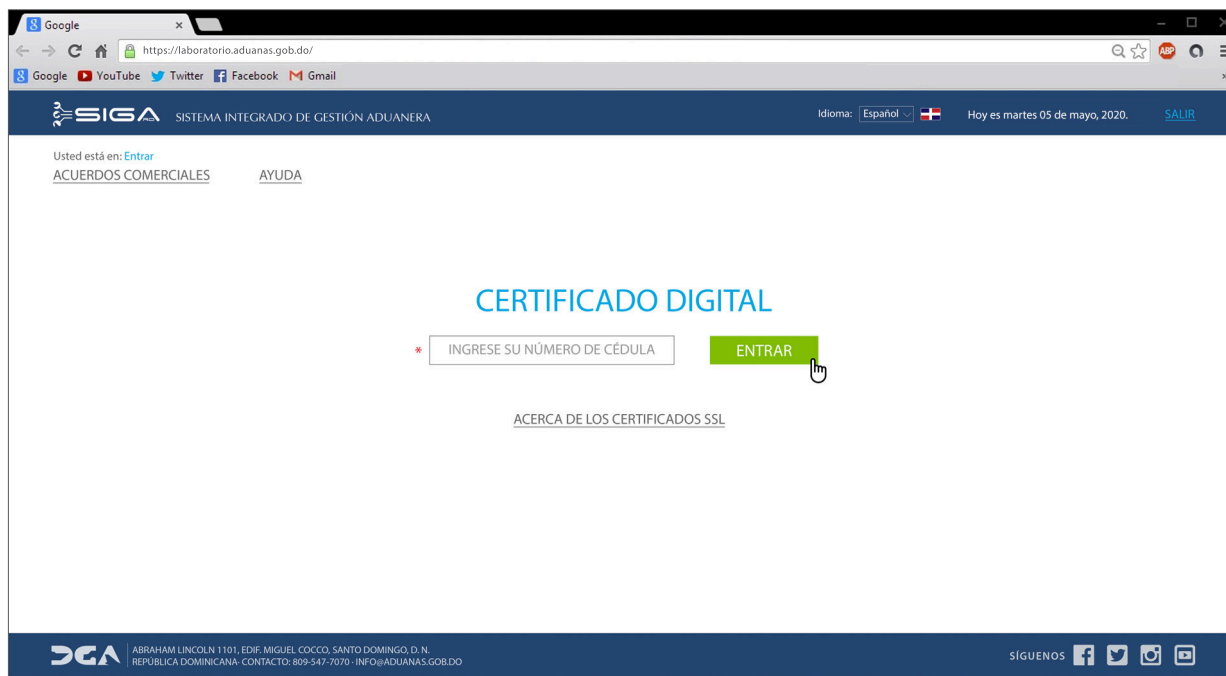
Google
https://laboratorio.aduanas.gob.do/
Google YouTube Twitter Facebook Gmail

SIGA SISTEMA INTEGRADO DE GESTIÓN ADUANERA
Idioma: Español
Hoy es martes 05 de mayo, 2020.
SALIR

Usted está en: Entrar
ACUERDOS COMERCIALES AYUDA

CERTIFICADO DIGITAL

* INGRESE SU NÚMERO DE CÉDULA
ENTRAR

ACERCA DE LOS CERTIFICADOS SSL

DGA ABRAHAM LINCOLN 1101, EDIF. MIGUEL COCCO, SANTO DOMINGO, D. N.
REPÚBLICA DOMINICANA- CONTACTO: 809-547-7070 - INFO@ADUANAS.GOB.DO

SÍGUENOS